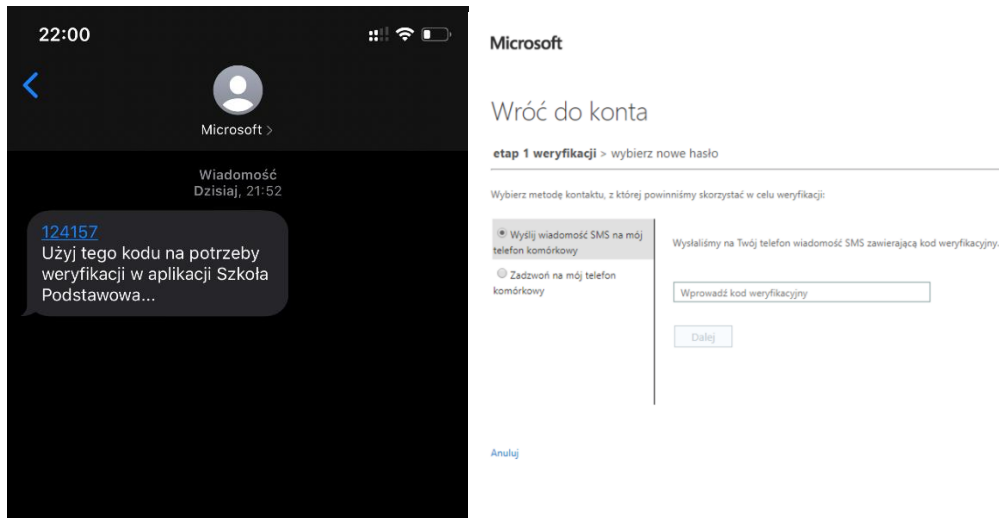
22:00

Microsoft >

Wiadomość
Dzisiaj, 21:52

124157
Użyj tego kodu na potrzeby weryfikacji w aplikacji Szkoła Podstawowa...

Microsoft

Wróć do konta

etap 1 weryfikacji > wybierz nowe hasło

Wybierz metodę kontaktu, z której powinniśmy skorzystać w celu weryfikacji:

Wyślij wiadomość SMS na mój telefon komórkowy

Zadzwoń na mój telefon komórkowy

Wysłaliśmy na Twój telefon wiadomość SMS zawierającą kod weryfikacyjny.

Wprowadź kod weryfikacyjny

Dalej

Anuluj